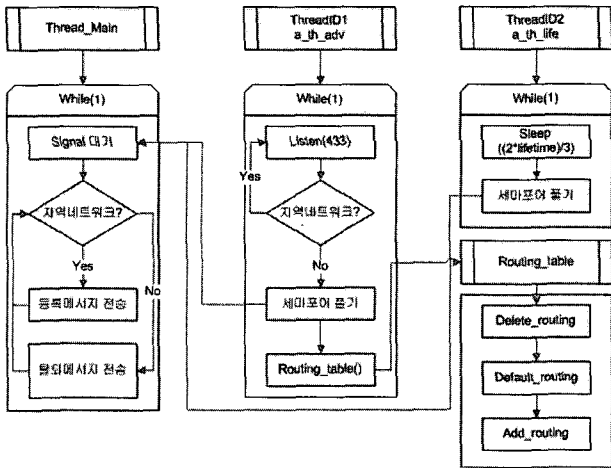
Thread_Main

ThreadID1
a_th_adv

ThreadID2
a_th_life

While(1)

While(1)

While(1)

Signal 대기

지역네트워크?

Yes

No

등록메시지 전송

탈퇴메시지 전송

Listen(433)

Yes

지역네트워크?

No

세마포어 풀기

Routing_table()

Sleep
((2*lifetime)/3)

세마포어 풀기

Routing_table

Delete_routing

Default_routing

Add_routing